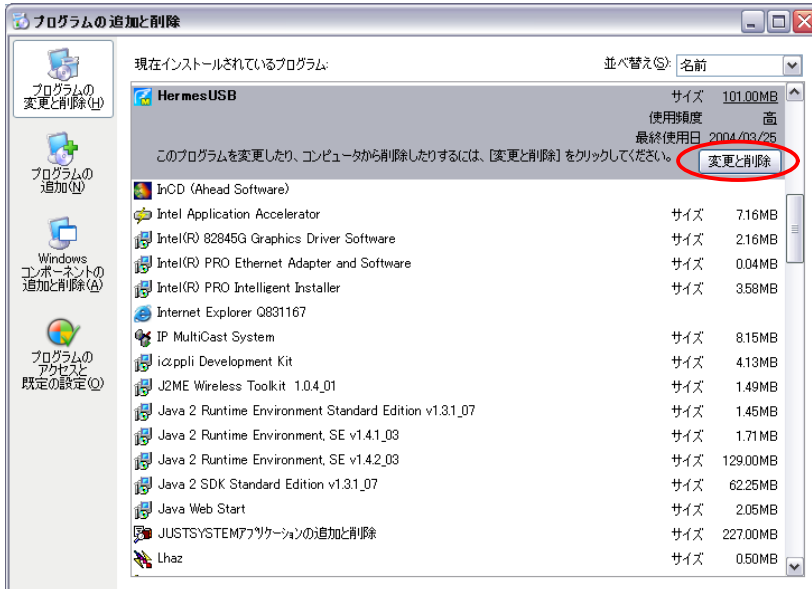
プログラムの追加と削除

プログラムの変更と削除(H)

プログラムの追加(N)

Windows コンポーネントの追加と削除(A)

プログラムのアクセスと既定の設定(O)

現在インストールされているプログラム:

並べ替え(S): 名前

| | | |
|---|---|---|
| HermesUSB | サイズ | 101.00MB |
| | 使用頻度 | 高 |
| | 最終使用日 | 2004/03/25 |
| このプログラムを変更したり、コンピュータから削除したりするには、[変更と削除] をクリックしてください。 | | 変更と削除 |
| InCD (Ahead Software) | | |
| Intel Application Accelerator | サイズ | 7.16MB |
| Intel(R) 82845G Graphics Driver Software | サイズ | 2.16MB |
| Intel(R) PRO Ethernet Adapter and Software | サイズ | 0.04MB |
| Intel(R) PRO Intelligent Installer | サイズ | 3.58MB |
| Internet Explorer Q831167 | | |
| IP MultiCast System | サイズ | 8.15MB |
| iαppli Development Kit | サイズ | 4.13MB |
| J2ME Wireless Toolkit 1.0.4_01 | サイズ | 1.49MB |
| Java 2 Runtime Environment Standard Edition v1.3.1_07 | サイズ | 1.45MB |
| Java 2 Runtime Environment, SE v1.4.1_03 | サイズ | 1.71MB |
| Java 2 Runtime Environment, SE v1.4.2_03 | サイズ | 129.00MB |
| Java 2 SDK Standard Edition v1.3.1_07 | サイズ | 62.25MB |
| Java Web Start | サイズ | 2.05MB |
| JUSTSYSTEMアプリケーションの追加と削除 | サイズ | 227.00MB |
| Lhaz | サイズ | 0.50MB |